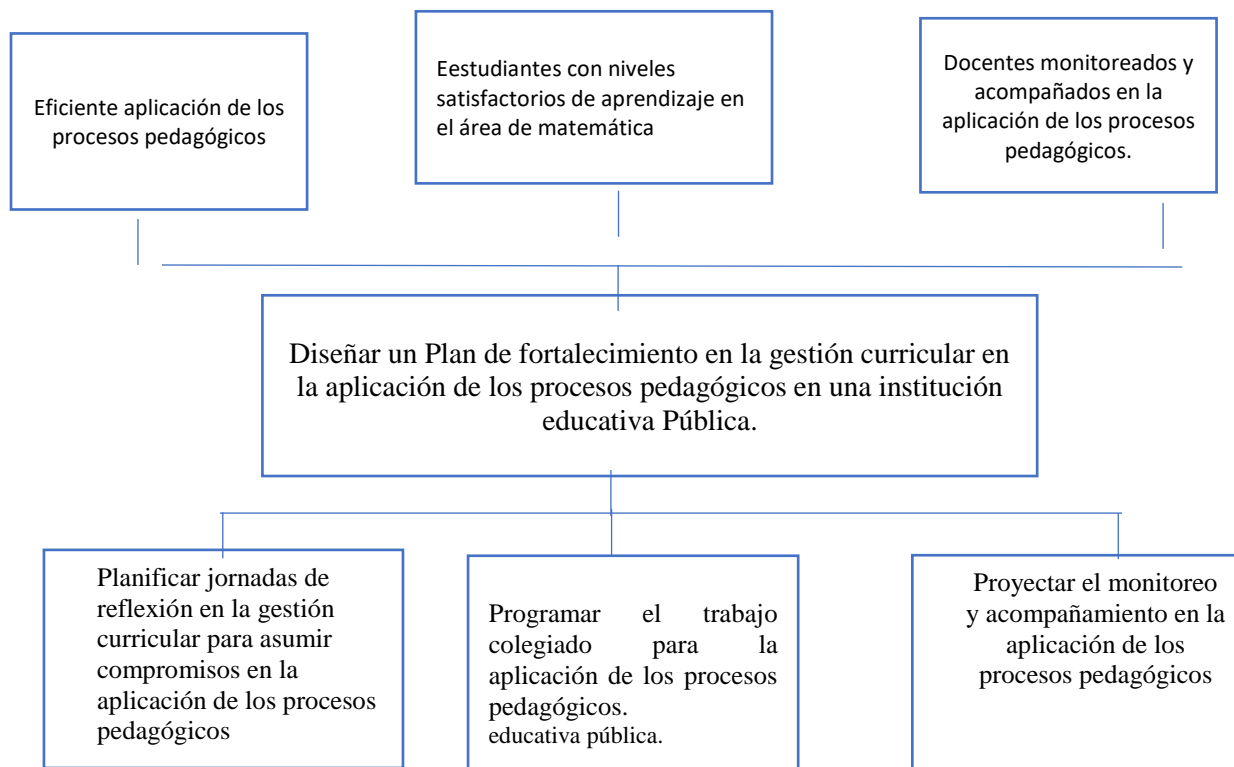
Eficiente aplicación de los procesos pedagógicos

Eestudiantes con niveles satisfactorios de aprendizaje en el área de matemática

Docentes monitoreados y acompañados en la aplicación de los procesos pedagógicos.

Diseñar un Plan de fortalecimiento en la gestión curricular en la aplicación de los procesos pedagógicos en una institución educativa Pública.

Planificar jornadas de reflexión en la gestión curricular para asumir compromisos en la aplicación de los procesos pedagógicos

Programar el trabajo colegiado para la aplicación de los procesos pedagógicos.
educativa pública.

Proyectar el monitoreo y acompañamiento en la aplicación de los procesos pedagógicos